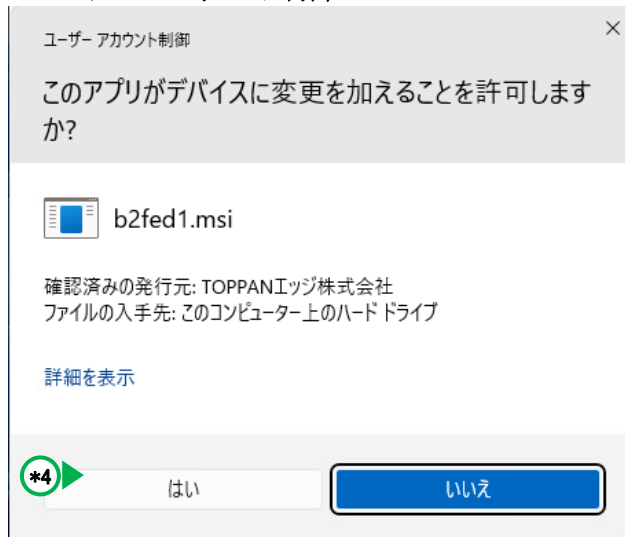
ユーザー アカウント制御

×

このアプリがデバイスに変更を加えることを許可しますか?

b2fed1.msi

確認済みの発行元: TOPPANエッジ株式会社
ファイルの入手先: このコンピューター上のハード ドライブ

詳細を表示

*4

はい

いいえ